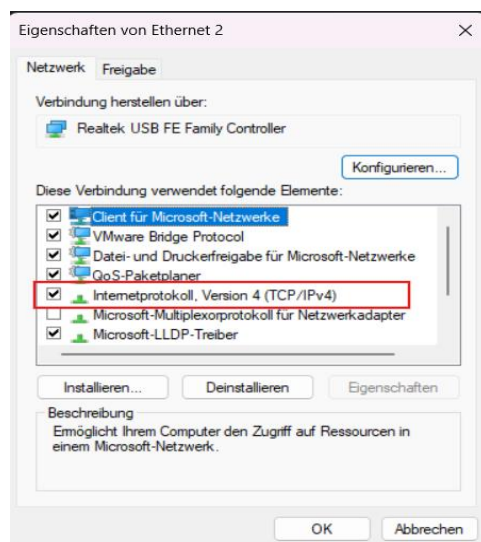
Eigenschaften von Ethernet 2

Netzwerk Freigabe

Verbindung herstellen über:

Realtek USB FE Family Controller

Konfigurieren...

Diese Verbindung verwendet folgende Elemente:

Client für Microsoft-Netzwerke
VMware Bridge Protocol
Datei- und Druckerfreigabe für Microsoft-Netzwerke
QoS-Paketplaner
Internetprotokoll, Version 4 (TCP/IPv4)
Microsoft-Multiplexorprotokoll für Netzwerkadapter
Microsoft-LLDP-Treiber

Installieren... Deinstallieren Eigenschaften

Beschreibung
Ermöglicht Ihrem Computer den Zugriff auf Ressourcen in einem Microsoft-Netzwerk.

OK Abbrechen